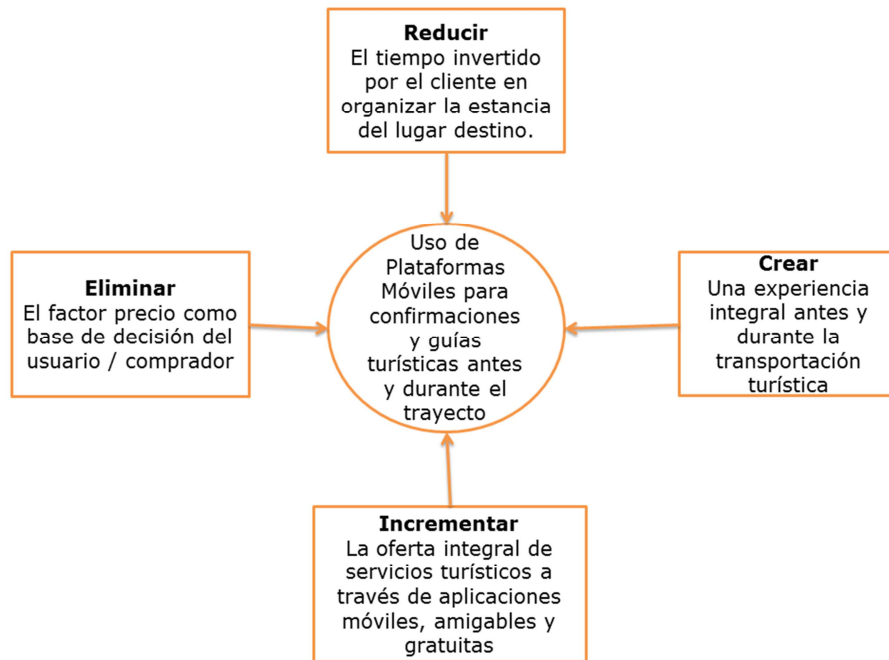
**Reducir**
El tiempo invertido por el cliente en organizar la estancia del lugar destino.

**Eliminar**
El factor precio como base de decisión del usuario / comprador

Uso de Plataformas Móviles para confirmaciones y guías turísticas antes y durante el trayecto

**Crear**
Una experiencia integral antes y durante la transportación turística

**Incrementar**
La oferta integral de servicios turísticos a través de aplicaciones móviles, amigables y gratuitas